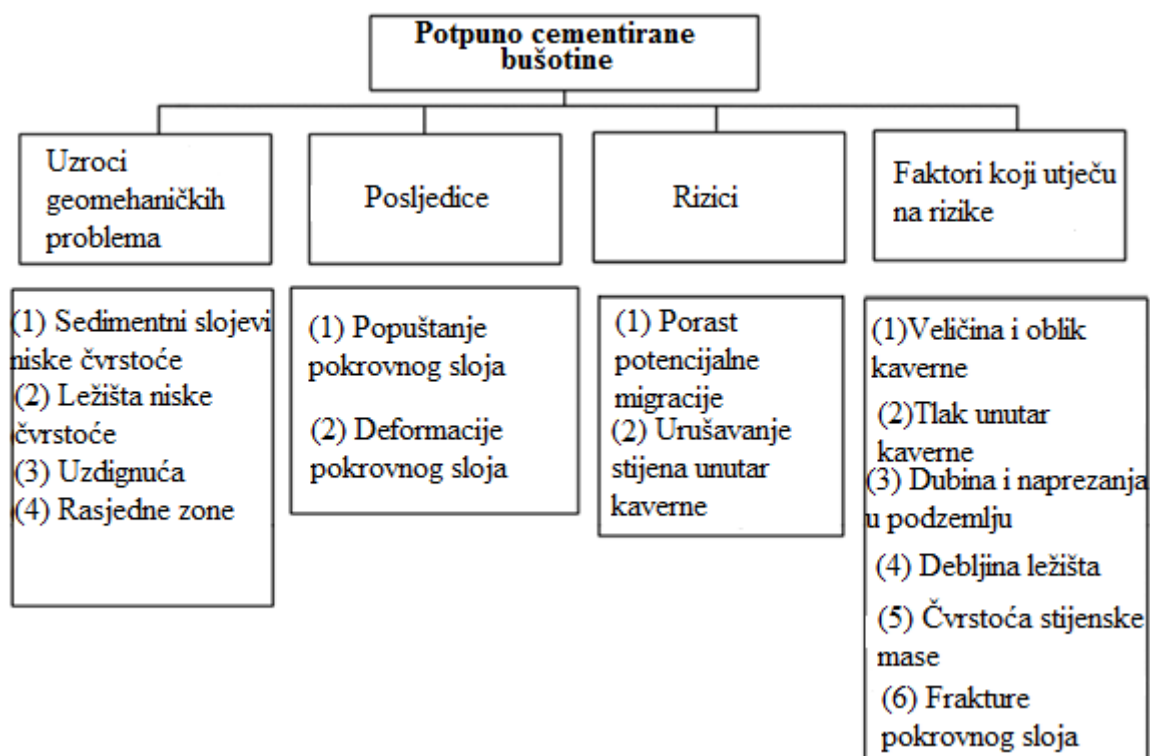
Potpuno cementirane bušotine

Uzroci geomehaničkih problema

Posljedice

Rizici

Faktori koji utječu na rizike

(1) Sedimentni slojevi niske čvrstoće
(2) Ležišta niske čvrstoće
(3) Uzdignuća
(4) Rasjedne zone

(1) Popuštanje pokrovnog sloja
(2) Deformacije pokrovnog sloja

(1) Porast potencijalne migracije
(2) Urušavanje stijena unutar kaverne

(1)Veličina i oblik kaverne
(2)Tlak unutar kaverne
(3) Dubina i naprezanja u podzemlju
(4) Debljina ležišta
(5) Čvrstoća stijenske mase
(6) Frakture pokrovnog sloja